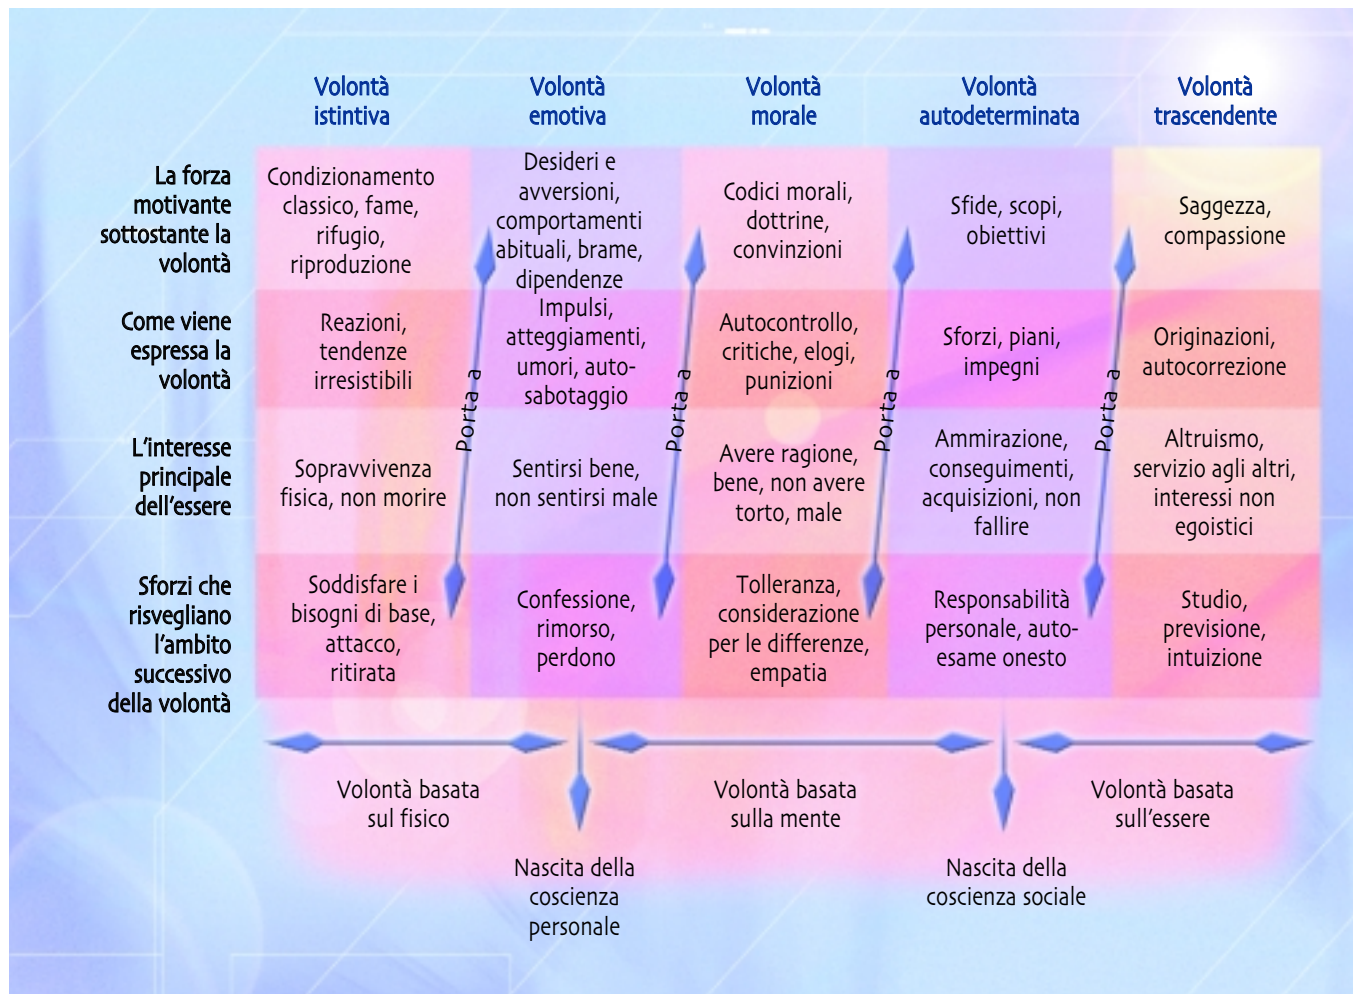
|  | Volontà istintiva | Volontà emotiva | Volontà morale | Volontà autodeterminata | Volontà trascendente |
|---|---|---|---|---|---|
| La forza motivante sottostante la volontà | Condizionamento classico, fame, rifugio, riproduzione | Desideri e avversioni, comportamenti abituali, brame, dipendenze | Codici morali, dottrine, convinzioni | Sfide, scopi, obiettivi | Saggezza, compassione |
| Come viene espressa la volontà | Reazioni, tendenze irresistibili | Impulsi, atteggiamenti, umori, autosabotaggio | Autocontrollo, critiche, elogi, punizioni | Sforzi, piani, impegni | Originazioni, autocorrezione |
| L'interesse principale dell'essere | Sopravvivenza fisica, non morire | Sentirsi bene, non sentirsi male | Avere ragione, bene, non avere torto, male | Ammirazione, conseguimenti, acquisizioni, non fallire | Altruismo, servizio agli altri, interessi non egoistici |
| Sforzi che risvegliano l'ambito successivo della volontà | Soddisfare i bisogni di base, attacco, ritirata | Confessione, rimorso, perdono | Tolleranza, considerazione per le differenze, empatia | Responsabilità personale, autoesame onesto | Studio, previsione, intuizione |

Porta a

Porta a

Porta a

Porta a

Volontà basata sul fisico

Volontà basata sulla mente

Volontà basata sull'essere

Nascita della coscienza personale

Nascita della coscienza sociale